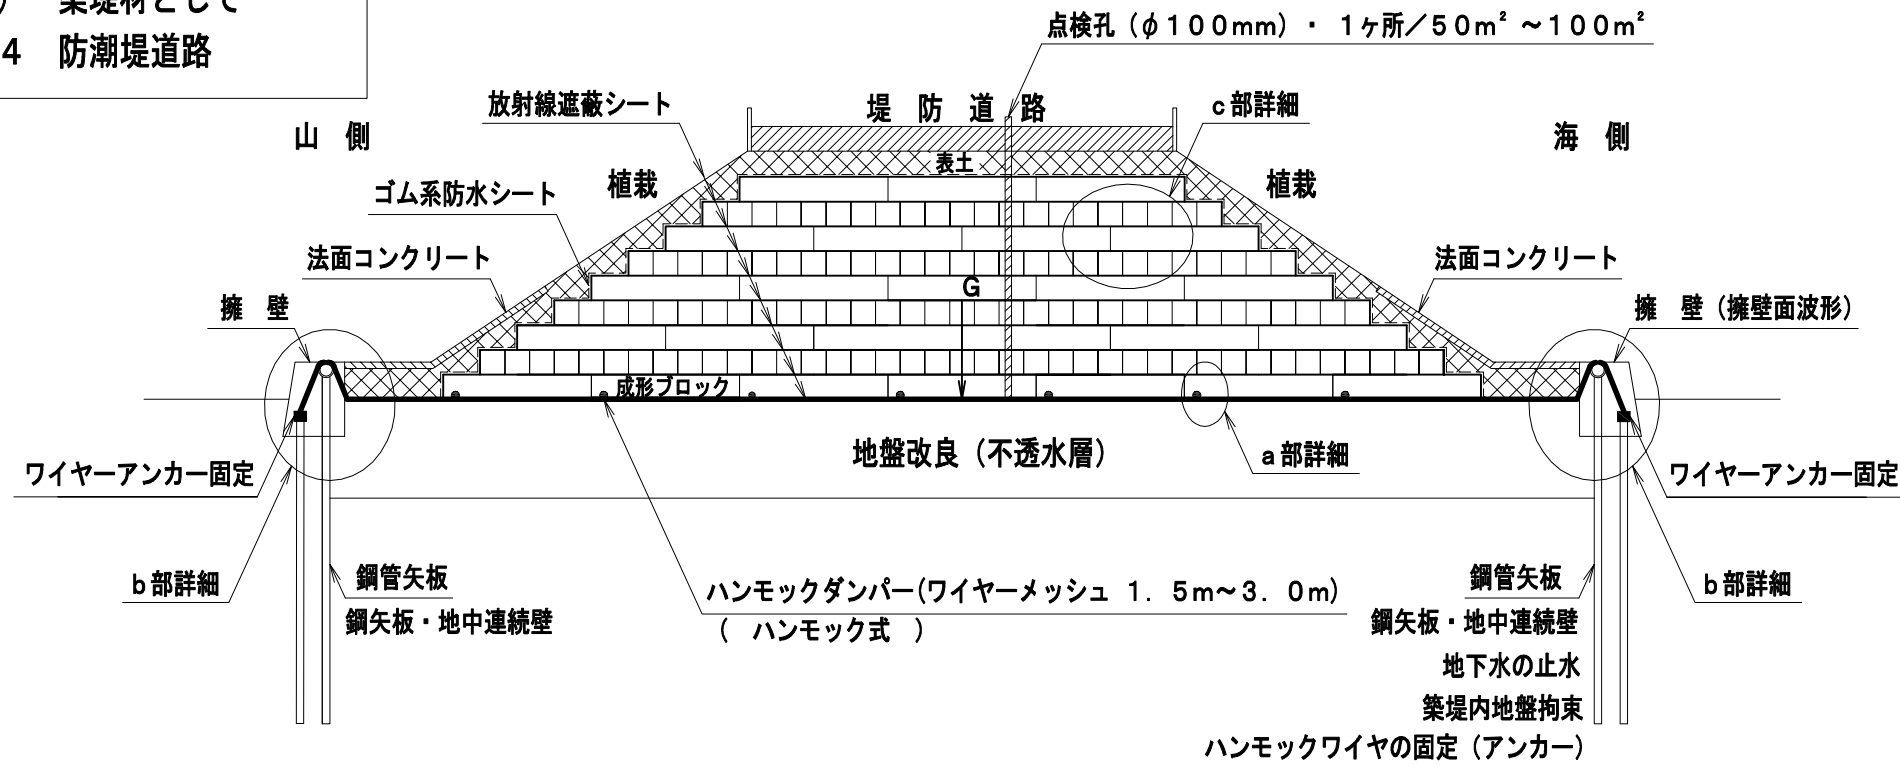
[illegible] 築堤材として
4 防潮堤道路

点検孔（$\phi$１００mm）・１ヶ所／５０m$^2$～１００m$^2$

放射線遮蔽シート
堤 防 道 路
c部詳細
山 側
海 側
表土
植栽
植栽
ゴム系防水シート
法面コンクリート
法面コンクリート
G
擁 壁
擁 壁（擁壁面波形）
成形ブロック
地盤改良（不透水層）
a部詳細
ワイヤーアンカー固定
ワイヤーアンカー固定
b部詳細
鋼管矢板
鋼矢板・地中連続壁
ハンモックダンパー(ワイヤーメッシュ １．５m～３．０m)
（ ハンモック式 ）
鋼管矢板
b部詳細
鋼矢板・地中連続壁
地下水の止水
築堤内地盤拘束
ハンモックワイヤの固定（アンカー）